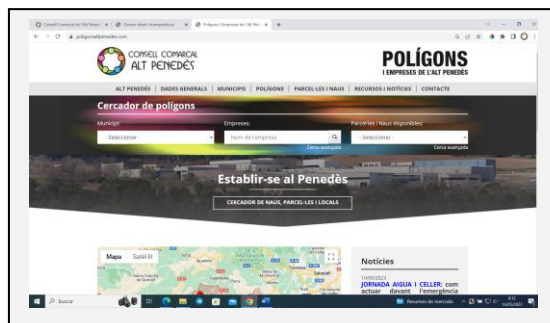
Consell Comarcal de l'Alt Penedès | Govern obert i transparència | Polígons i Empreses de l'Alt Pen... | +

poligonsaltpenedes.cat

CONSELL COMARCAL ALT PENEDÈS

POLÍGONS I EMPRESES DE L'ALT PENEDÈS

ALT PENEDÈS | DADES GENERALS | MUNICIPIS | POLÍGONS | PARCEL·LES I NAUS | RECURSOS I NOTÍCIES | CONTACTE

Cercador de polígons

Municipi: - Seleccionar -

Empreses: Nom de l'empresa

Cerca avançada

Parcel·les i Naus disponibles: - Seleccionar -

Cerca avançada

Establir-se al Penedès

CERCADOR DE NAUS, PARCEL·LES I LOCALS

Mapa Satèl·lit

Notícies

10/05/2023

JORNADA AIGUA I CELLER: com actuar davant l'emergència

Buscar

Recursos de mercado

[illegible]